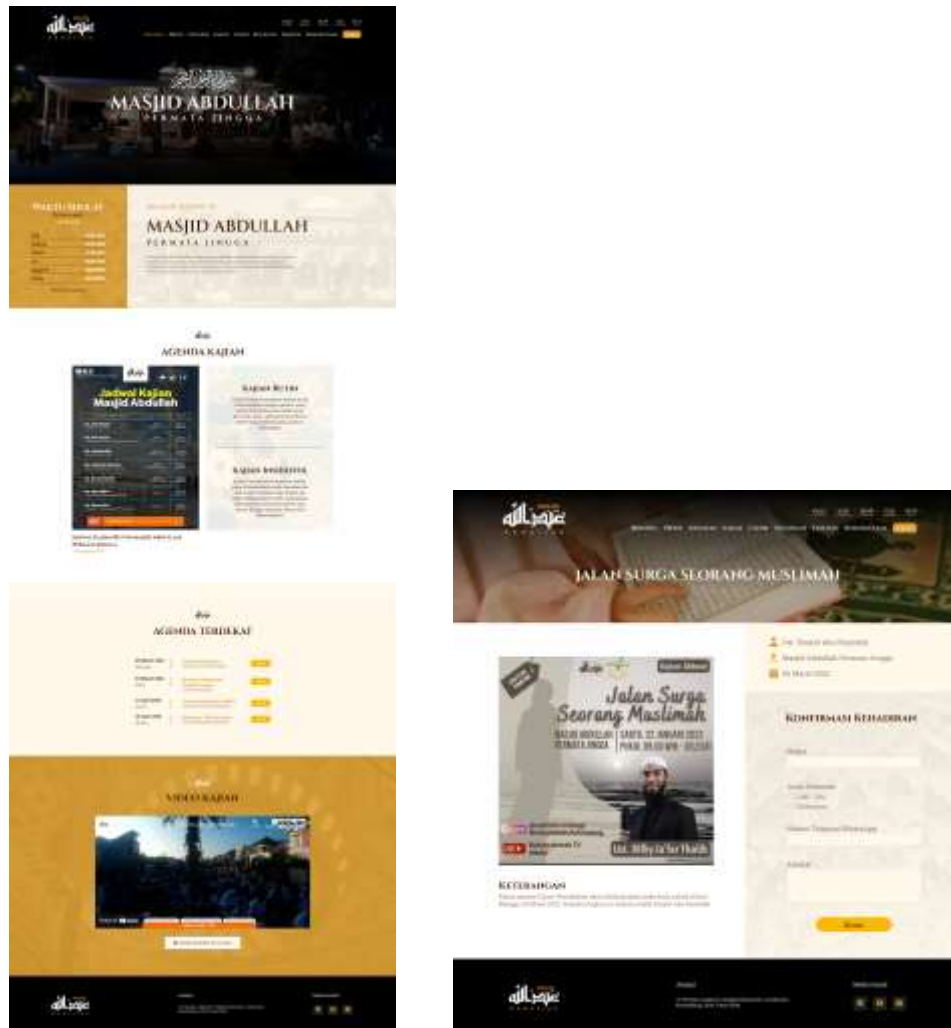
MASJID ABDULLAH
PERMATA JINGGA

MASJID ABDULLAH
PERMATA JINGGA

AGENDA KAJIAN

Jadwal Kajian
Masjid Abdullah

KAJIAN RUTIN

KAJIAN INSIDENTAL

AGENDA TERDEKAT

VIDEO KAJIAN

JALAN SURGA SEORANG MUSLIMAH

Jalan Surga
Seorang Muslimah

KONFIRMASI KEHADIRAN

KETERANGAN